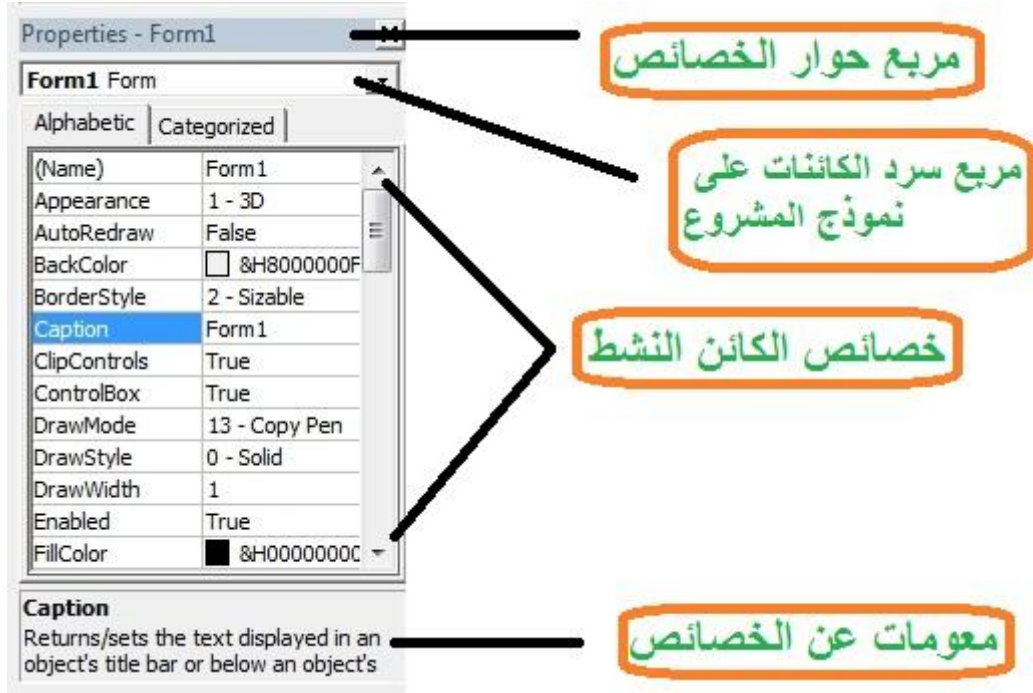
Properties - Form1

مربع حوار الخصائص

Form1 Form

مربع سرد الكائنات على نموذج المشروع

Alphabetic | Categorized

| | |
|---|---|
| (Name) | Form1 |
| Appearance | 1 - 3D |
| AutoRedraw | False |
| BackColor | &H8000000F |
| BorderStyle | 2 - Sizable |
| Caption | Form1 |
| ClipControls | True |
| ControlBox | True |
| DrawMode | 13 - Copy Pen |
| DrawStyle | 0 - Solid |
| DrawWidth | 1 |
| Enabled | True |
| FillColor | &H0000000C |

خصائص الكائن النشط

Caption
Returns/sets the text displayed in an object's title bar or below an object's

معومات عن الخصائص